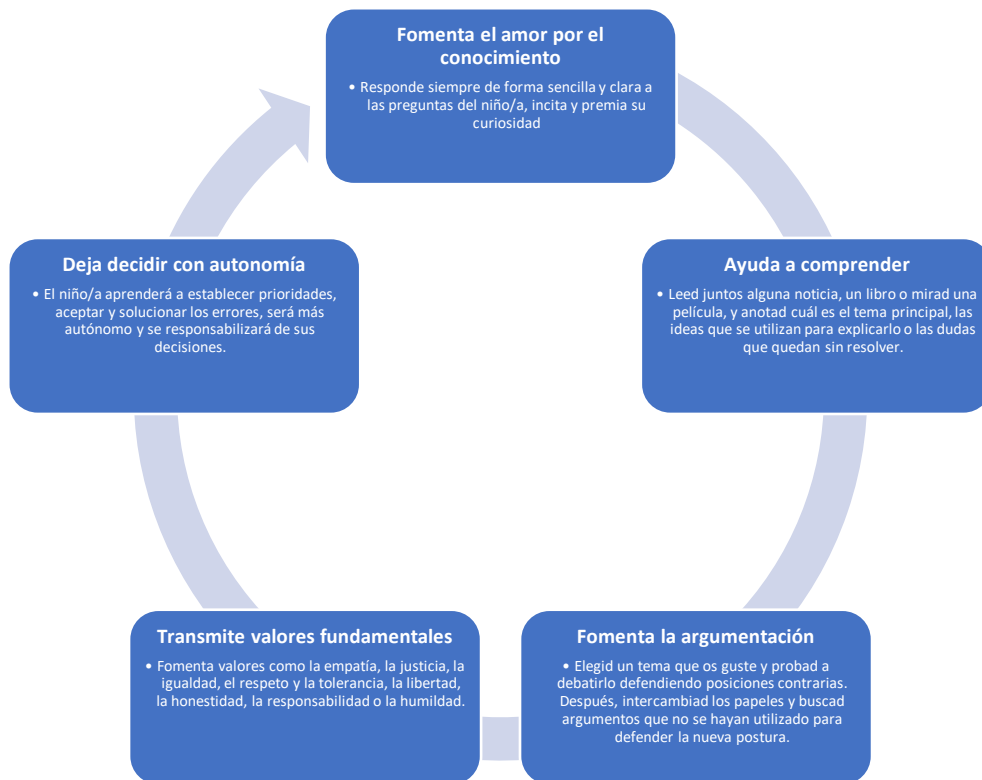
Fomenta el amor por el conocimiento

• Responde siempre de forma sencilla y clara a las preguntas del niño/a, incita y premia su curiosidad

Ayuda a comprender

• Leed juntos alguna noticia, un libro o mirad una película, y anotad cuál es el tema principal, las ideas que se utilizan para explicarlo o las dudas que quedan sin resolver.

Fomenta la argumentación

• Elegid un tema que os guste y probad a debatirlo defendiendo posiciones contrarias. Después, intercambiad los papeles y buscad argumentos que no se hayan utilizado para defender la nueva postura.

Transmite valores fundamentales

• Fomenta valores como la empatía, la justicia, la igualdad, el respeto y la tolerancia, la libertad, la honestidad, la responsabilidad o la humildad.

Deja decidir con autonomía

• El niño/a aprenderá a establecer prioridades, aceptar y solucionar los errores, será más autónomo y se responsabilizará de sus decisiones.